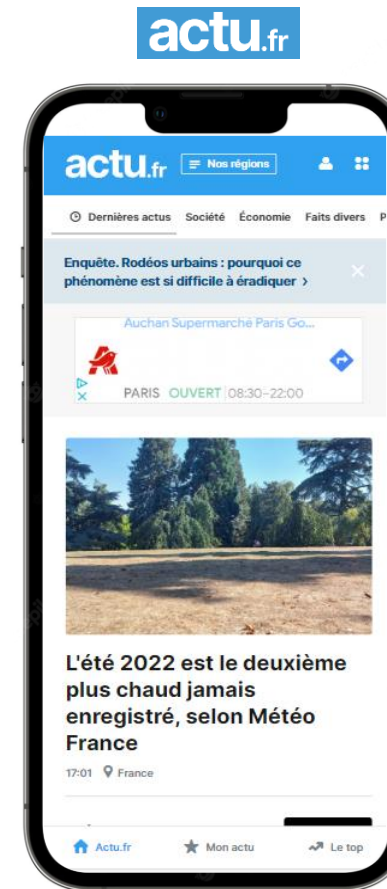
actu.fr

actu.fr Nos régions

Dernières actus Société Économie Faits divers P

Enquête. Rodéos urbains : pourquoi ce phénomène est si difficile à éradiquer ›

Auchan Supermarché Paris Go...

PARIS OUVERT 08:30–22:00

L'été 2022 est le deuxième plus chaud jamais enregistré, selon Météo France

17:01 France

Actu.fr Mon actu Le top